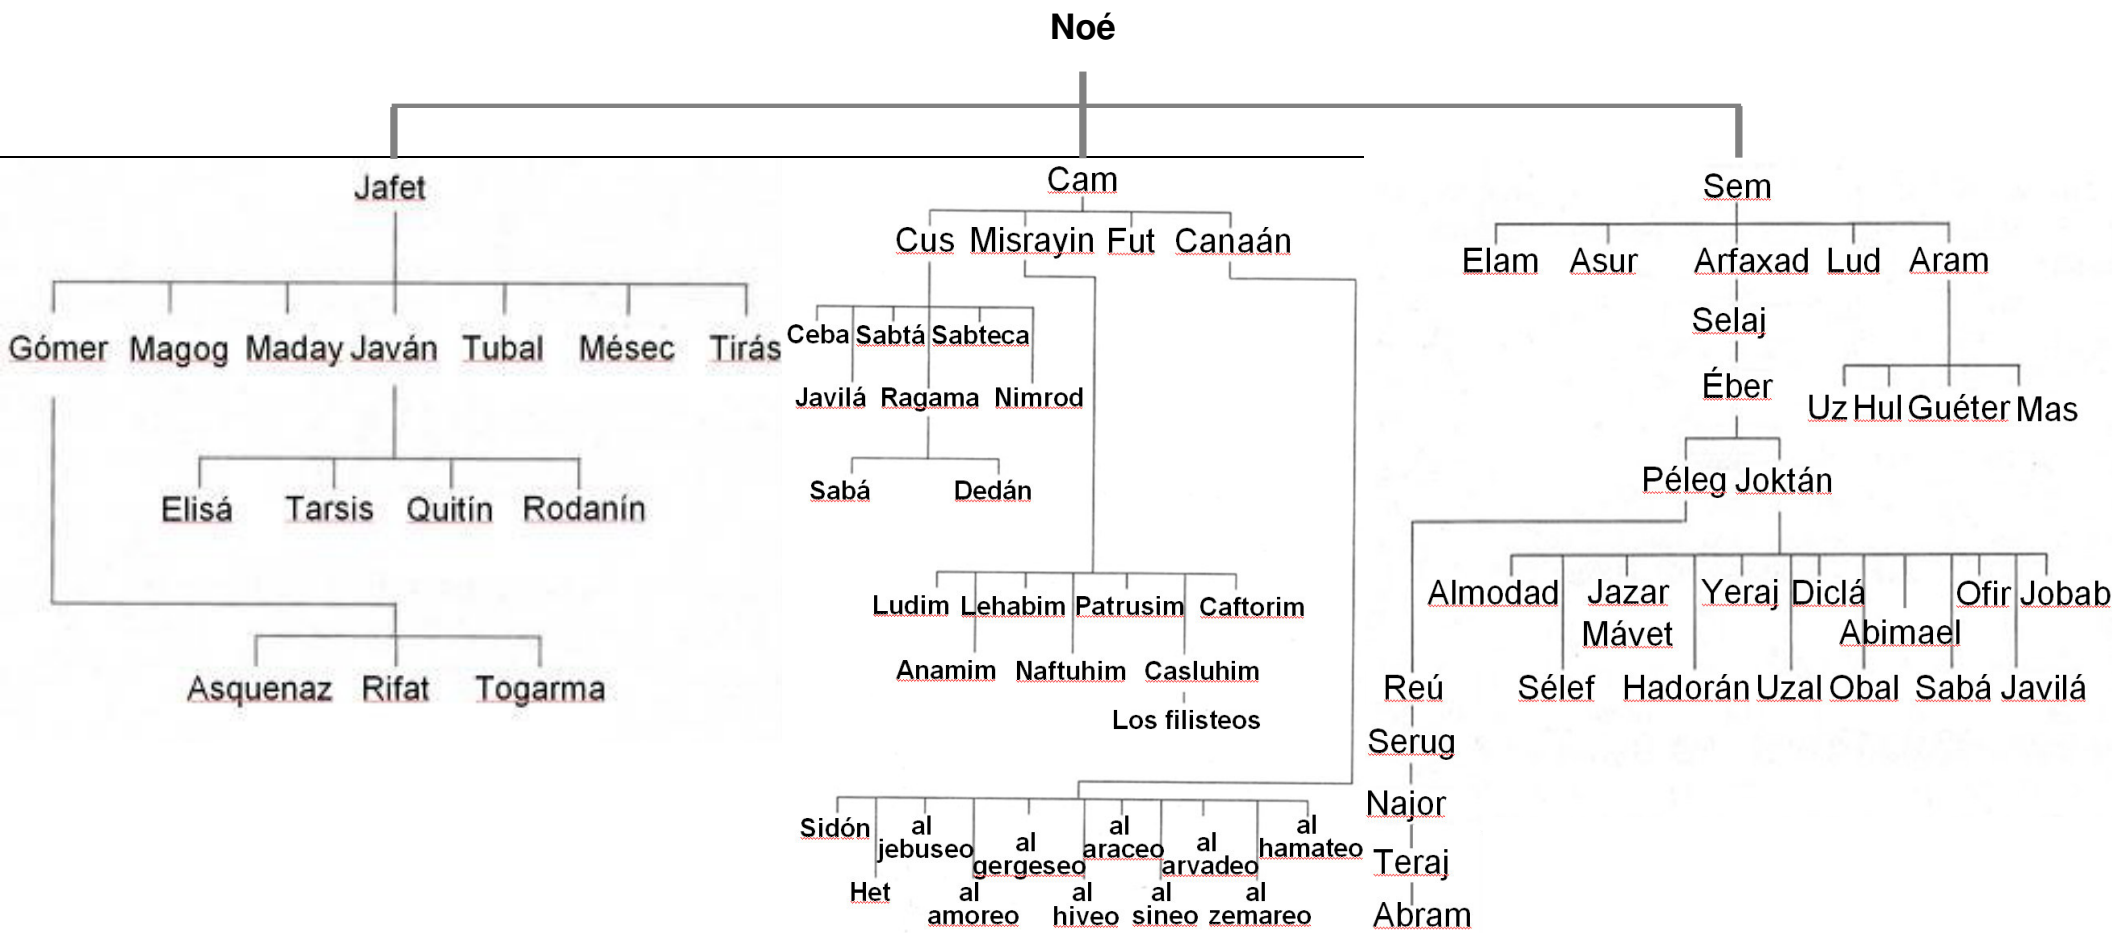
Noé

Jafet

Gómer Magog Maday Javán Tubal Mésec Tirás

Elisá Tarsis Quitín Rodanín

Asquenaz Rifat Togarma

Cam

Cus Misrayin Fut Canaán

Ceba Sabtá Sabteca

Javilá Ragama Nimrod

Sabá Dedán

Ludim Lehabim Patrusim Caftorim

Anamim Naftuhim Casluhim

Los filisteos

Sidón al jebuseo al gergeseo al araceo al arvadeo al hamateo

Het al amoreo al hiveo al sineo al zemareo

Sem

Elam Asur Arfaxad Lud Aram

Selaj

Éber

Uz Hul Guéter Mas

Péleg Joktán

Almodad Jazar Mável Yeraj Diclá Ofir Jobab

Abimael

Reú Séléf Hadorán Uzal Obal Sabá Javilá

Serug

Najor

Teraj

Abram